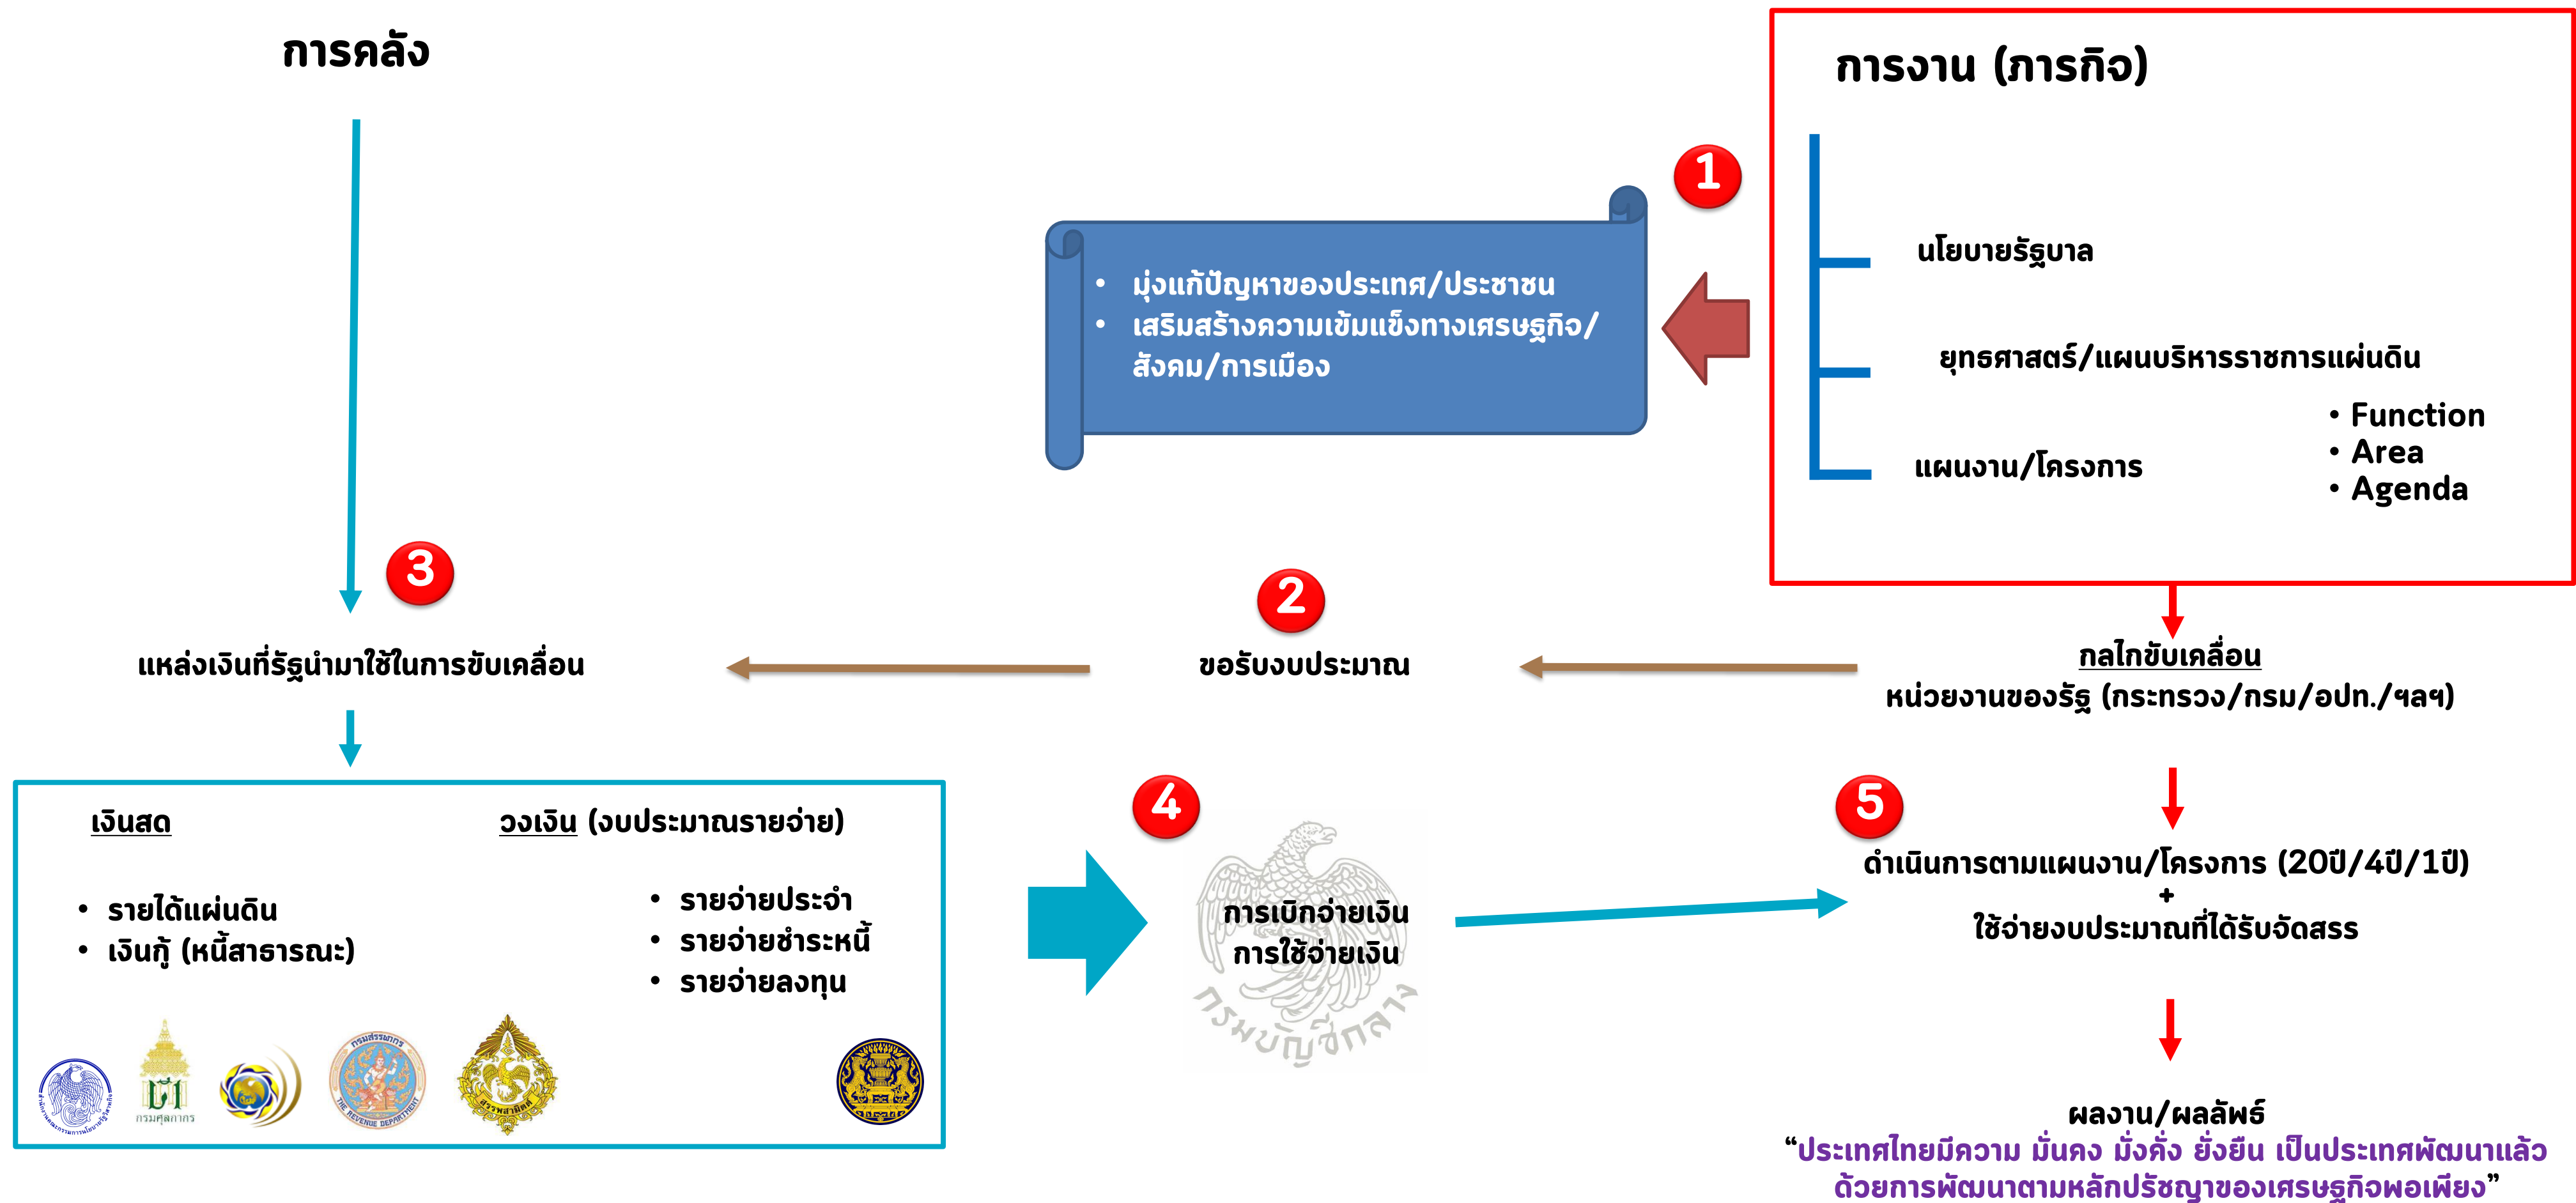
การคลัง

การงาน (ภารกิจ)

1

• มุ่งแก้ปัญหาของประเทศ/ประชาชน
• เสริมสร้างความเข้มแข็งทางเศรษฐกิจ/สังคม/การเมือง

นโยบายรัฐบาล

ยุทธศาสตร์/แผนบริหารราชการแผ่นดิน

แผนงาน/โครงการ

• Function
• Area
• Agenda

3

2

แหล่งเงินที่รัฐนำมาใช้ในการขับเคลื่อน

ขอรับงบประมาณ

กลไกขับเคลื่อน
หน่วยงานของรัฐ (กระทรวง/กรม/อปท./ฯลฯ)

เงินสด

วงเงิน (งบประมาณรายจ่าย)

• รายได้แผ่นดิน
• เงินกู้ (หนี้สาธารณะ)

• รายจ่ายประจำ
• รายจ่ายชำระหนี้
• รายจ่ายลงทุน

กรมศุลกากร

THE REVENUE DEPARTMENT

กรมสรรพากร

4

การเบิกจ่ายเงิน
การใช้จ่ายเงิน

กรมบัญชีกลาง

5

ดำเนินการตามแผนงาน/โครงการ (20ปี/4ปี/1ปี)
+
ใช้จ่ายงบประมาณที่ได้รับจัดสรร

ผลงาน/ผลลัพธ์
“ประเทศไทยมีความ มั่นคง มั่งคั่ง ยั่งยืน เป็นประเทศพัฒนาแล้ว ด้วยการพัฒนาตามหลักปรัชญาของเศรษฐกิจพอเพียง”